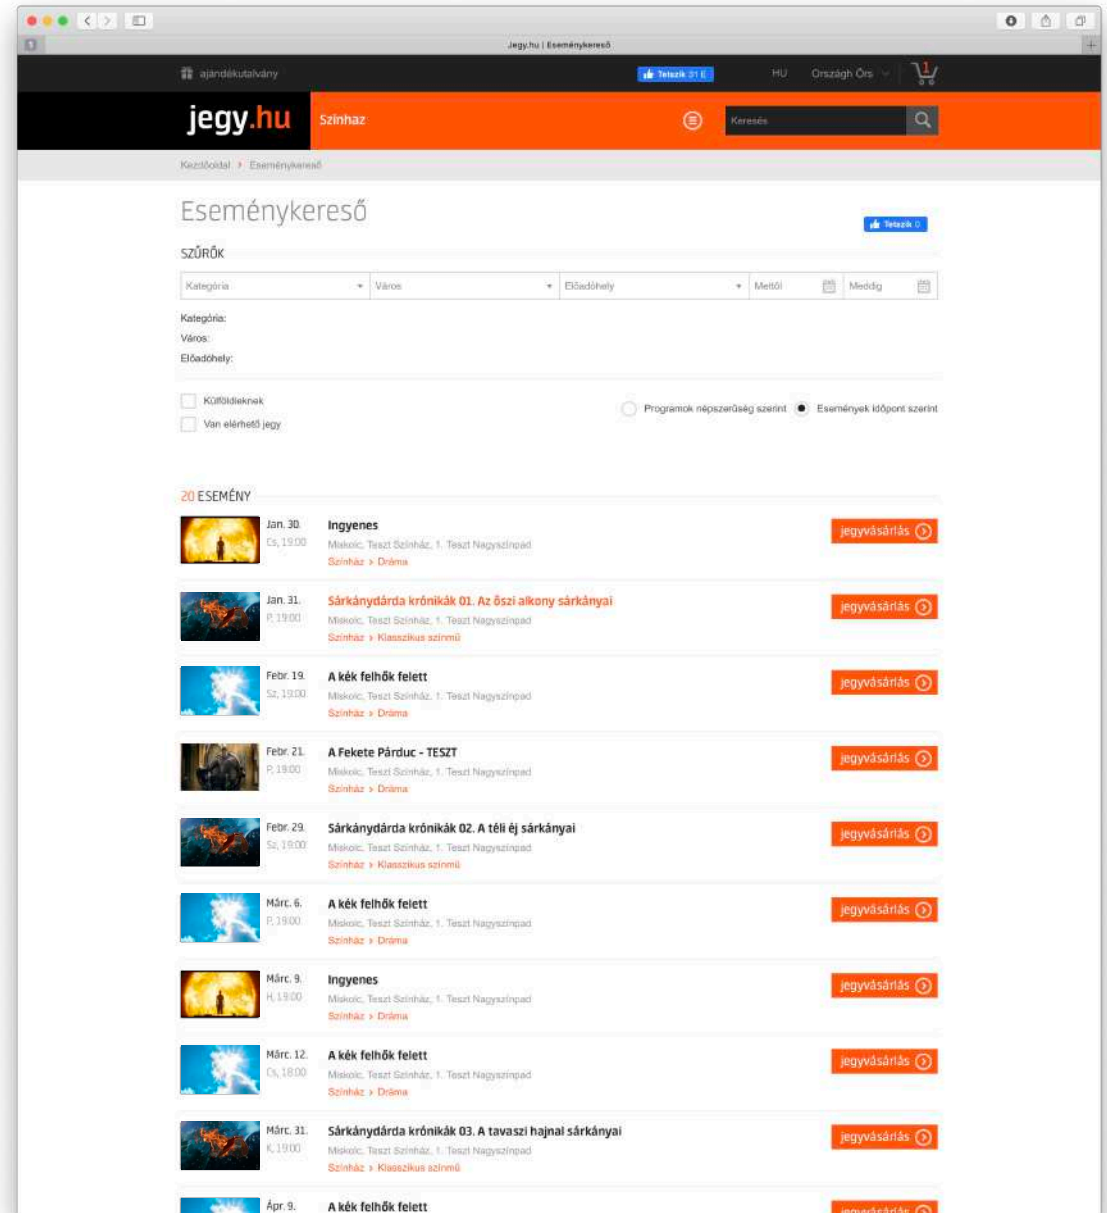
Jegy.hu | Eseménykereső

ajándékutalvány

Tetszik 31 E

HU

Országh Örs

1

jegy.hu

Színház

Keresés

Kezdőoldal › Eseménykereső

Eseménykereső

Tetszik 0

SZŰRŐK

Kategória

Város

Előadóhely

Mettől

Meddig

Kategória:

Város:

Előadóhely:

Külföldieknek

Van elérhető jegy

Programok népszerűség szerint

Események időpont szerint

20 ESEMÉNY

Jan. 30.
Cs, 19:00
Ingyenes
Miskolc, Teszt Színház, 1. Teszt Nagyszínpad
Színház › Dráma
jegyvásárlás

Jan. 31.
P, 19:00
Sárkánydárda krónikák 01. Az őszi alkony sárkányai
Miskolc, Teszt Színház, 1. Teszt Nagyszínpad
Színház › Klasszikus színmű
jegyvásárlás

Febr. 19.
Sz, 19:00
A kék felhők felett
Miskolc, Teszt Színház, 1. Teszt Nagyszínpad
Színház › Dráma
jegyvásárlás

Febr. 21.
P, 19:00
A Fekete Párduc - TESZT
Miskolc, Teszt Színház, 1. Teszt Nagyszínpad
Színház › Dráma
jegyvásárlás

Febr. 29.
Sz, 19:00
Sárkánydárda krónikák 02. A téli éj sárkányai
Miskolc, Teszt Színház, 1. Teszt Nagyszínpad
Színház › Klasszikus színmű
jegyvásárlás

Márc. 6.
P, 19:00
A kék felhők felett
Miskolc, Teszt Színház, 1. Teszt Nagyszínpad
Színház › Dráma
jegyvásárlás

Márc. 9.
H, 19:00
Ingyenes
Miskolc, Teszt Színház, 1. Teszt Nagyszínpad
Színház › Dráma
jegyvásárlás

Márc. 12.
Cs, 18:00
A kék felhők felett
Miskolc, Teszt Színház, 1. Teszt Nagyszínpad
Színház › Dráma
jegyvásárlás

Márc. 31.
K, 19:00
Sárkánydárda krónikák 03. A tavaszi hajnal sárkányai
Miskolc, Teszt Színház, 1. Teszt Nagyszínpad
Színház › Klasszikus színmű
jegyvásárlás

Ápr. 9.
A kék felhők felett
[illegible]